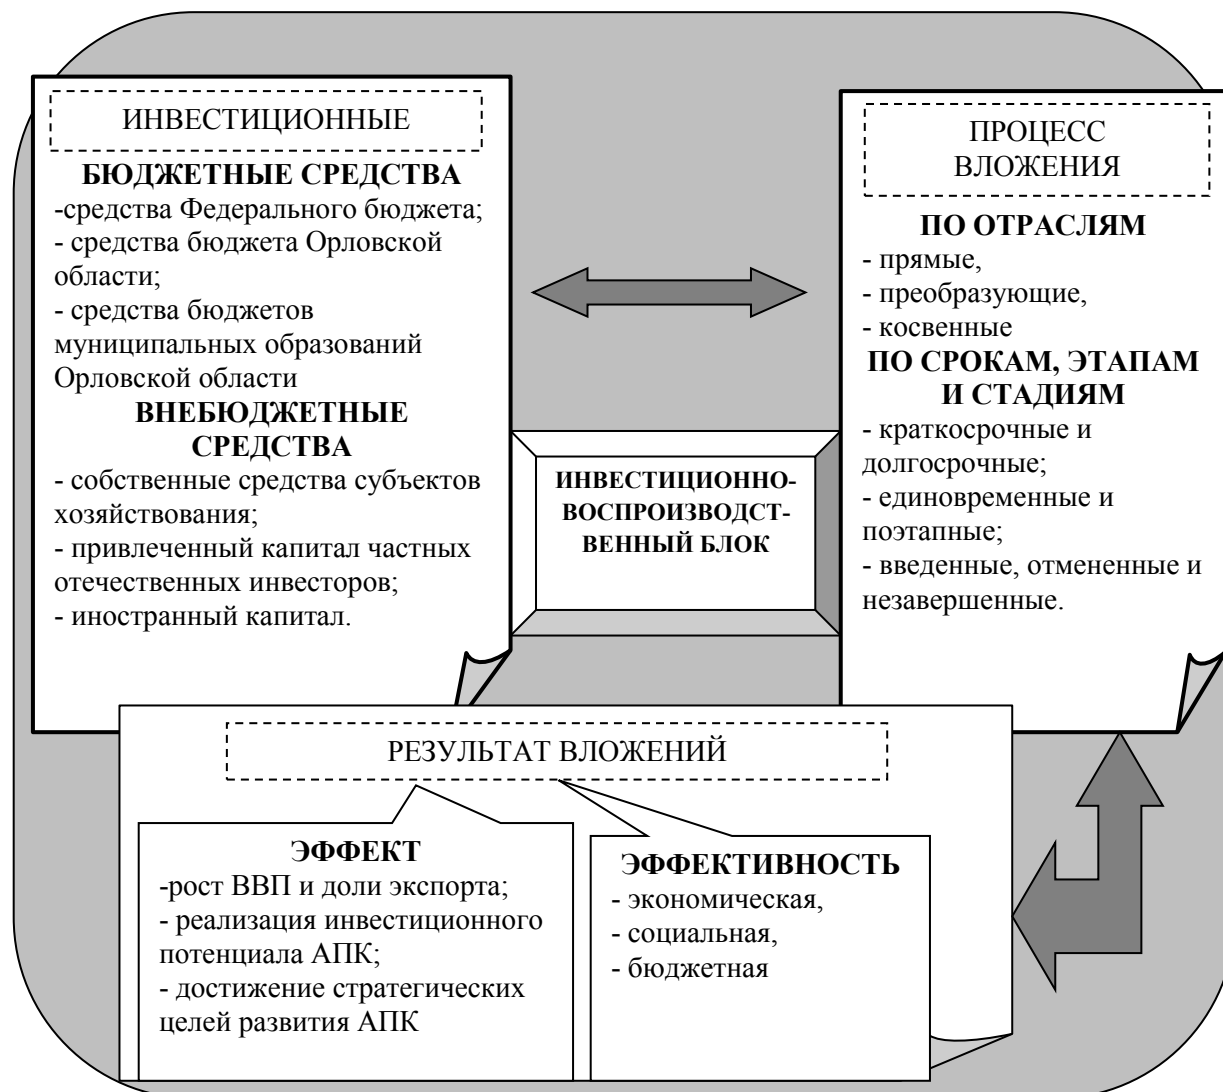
ИНВЕСТИЦИОННЫЕ

БЮДЖЕТНЫЕ СРЕДСТВА
-средства Федерального бюджета;
- средства бюджета Орловской области;
- средства бюджетов муниципальных образований Орловской области

ВНЕБЮДЖЕТНЫЕ СРЕДСТВА
- собственные средства субъектов хозяйствования;
- привлеченный капитал частных отечественных инвесторов;
- иностранный капитал.

ПРОЦЕСС ВЛОЖЕНИЯ

ПО ОТРАСЛЯМ
- прямые,
- преобразующие,
- косвенные

ПО СРОКАМ, ЭТАПАМ И СТАДИЯМ
- краткосрочные и долгосрочные;
- единовременные и поэтапные;
- введенные, отмененные и незавершенные.

ИНВЕСТИЦИОННО-ВОСПРОИЗВОДСТВЕННЫЙ БЛОК

РЕЗУЛЬТАТ ВЛОЖЕНИЙ

ЭФФЕКТ
-рост ВВП и доли экспорта;
- реализация инвестиционного потенциала АПК;
- достижение стратегических целей развития АПК

ЭФФЕКТИВНОСТЬ
- экономическая,
- социальная,
- бюджетная